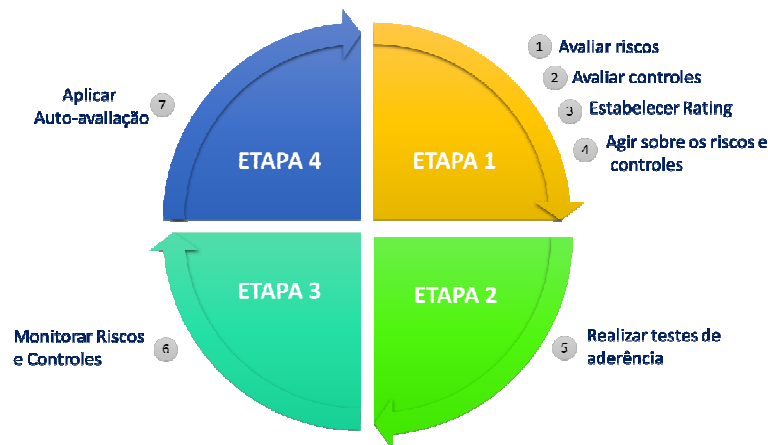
1 Avaliar riscos

2 Avaliar controles

3 Estabelecer Rating

4 Agir sobre os riscos e controles

Aplicar Auto-avaliação 7

ETAPA 4

ETAPA 1

ETAPA 3

ETAPA 2

Monitorar Riscos e Controles 6

5 Realizar testes de aderência